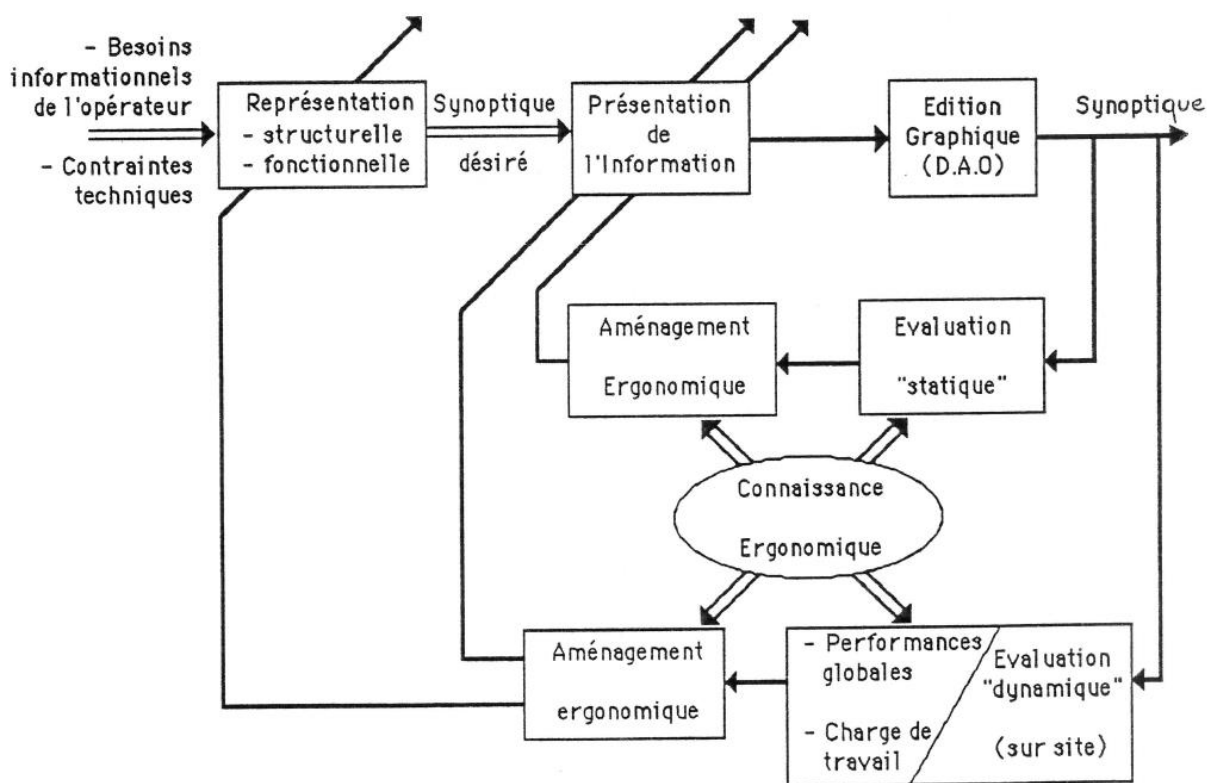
- Besoins informationnels de l'opérateur

- Contraintes techniques

Représentation
- structurelle
- fonctionnelle

Synoptique désiré

Présentation de l'Information

Edition Graphique (D.A.O)

Synoptique

Aménagement Ergonomique

Evaluation "statique"

Connaissance Ergonomique

Aménagement ergonomique

- Performances globales

- Charge de travail

Evaluation "dynamique" (sur site)